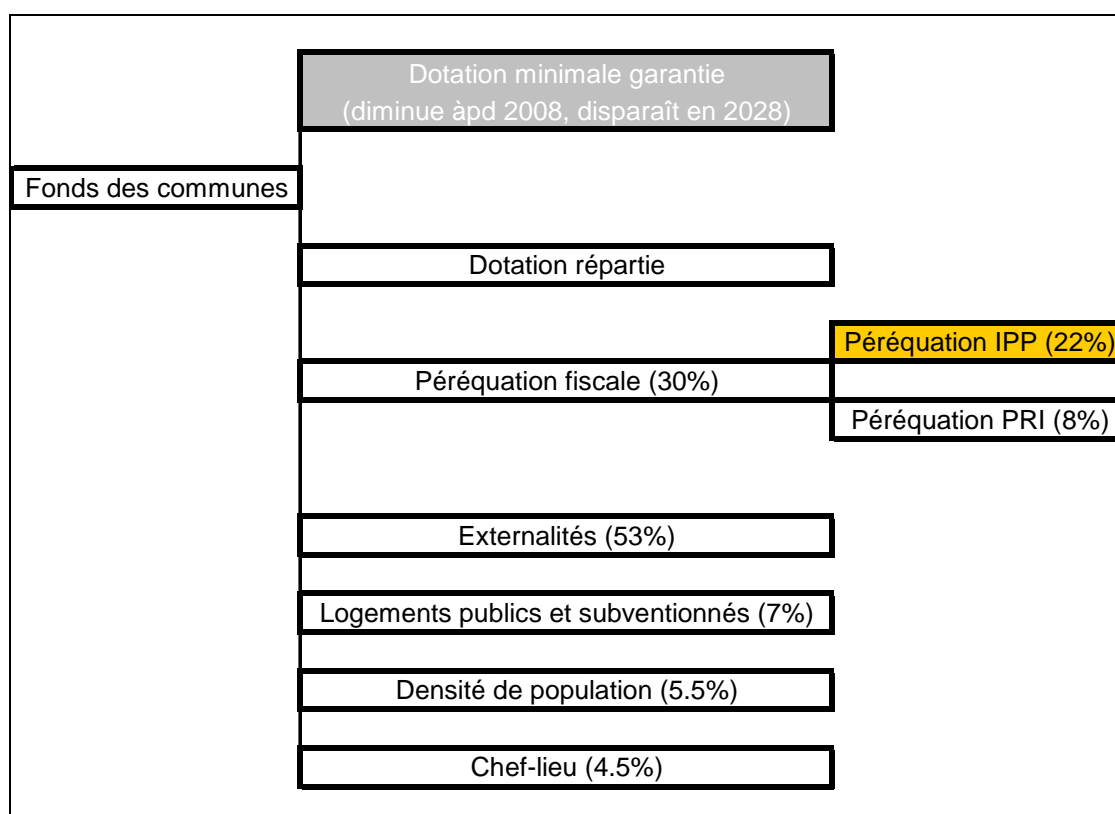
Dotation minimale garantie
(diminue àpd 2008, disparaît en 2028)

Fonds des communes

Dotation répartie

Péréquation IPP (22%)

Péréquation fiscale (30%)

Péréquation PRI (8%)

Externalités (53%)

Logements publics et subventionnés (7%)

Densité de population (5.5%)

Chef-lieu (4.5%)